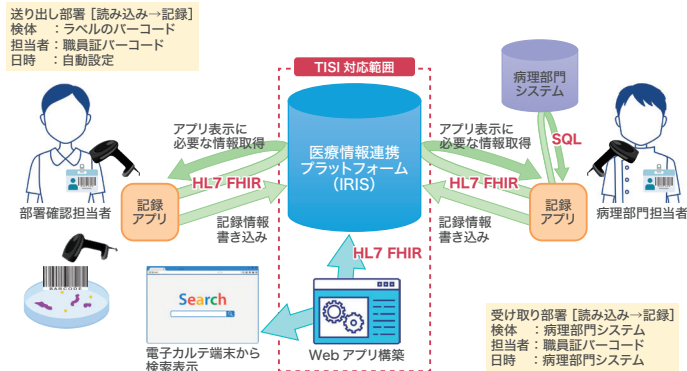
送り出し部署［読み込み→記録］
検体　：ラベルのバーコード
担当者：職員証バーコード
日時　：自動設定

TISI 対応範囲

病理部門システム

SQL

アプリ表示に必要な情報取得

アプリ表示に必要な情報取得

医療情報連携プラットフォーム（IRIS）

HL7 FHIR

HL7 FHIR

記録アプリ

記録アプリ

部署確認担当者

病理部門担当者

記録情報書き込み

記録情報書き込み

BARCODE

HL7 FHIR

Search

電子カルテ端末から検索表示

Web アプリ構築

受け取り部署［読み込み→記録］
検体　：病理部門システム
担当者：職員証バーコード
日時　：病理部門システム